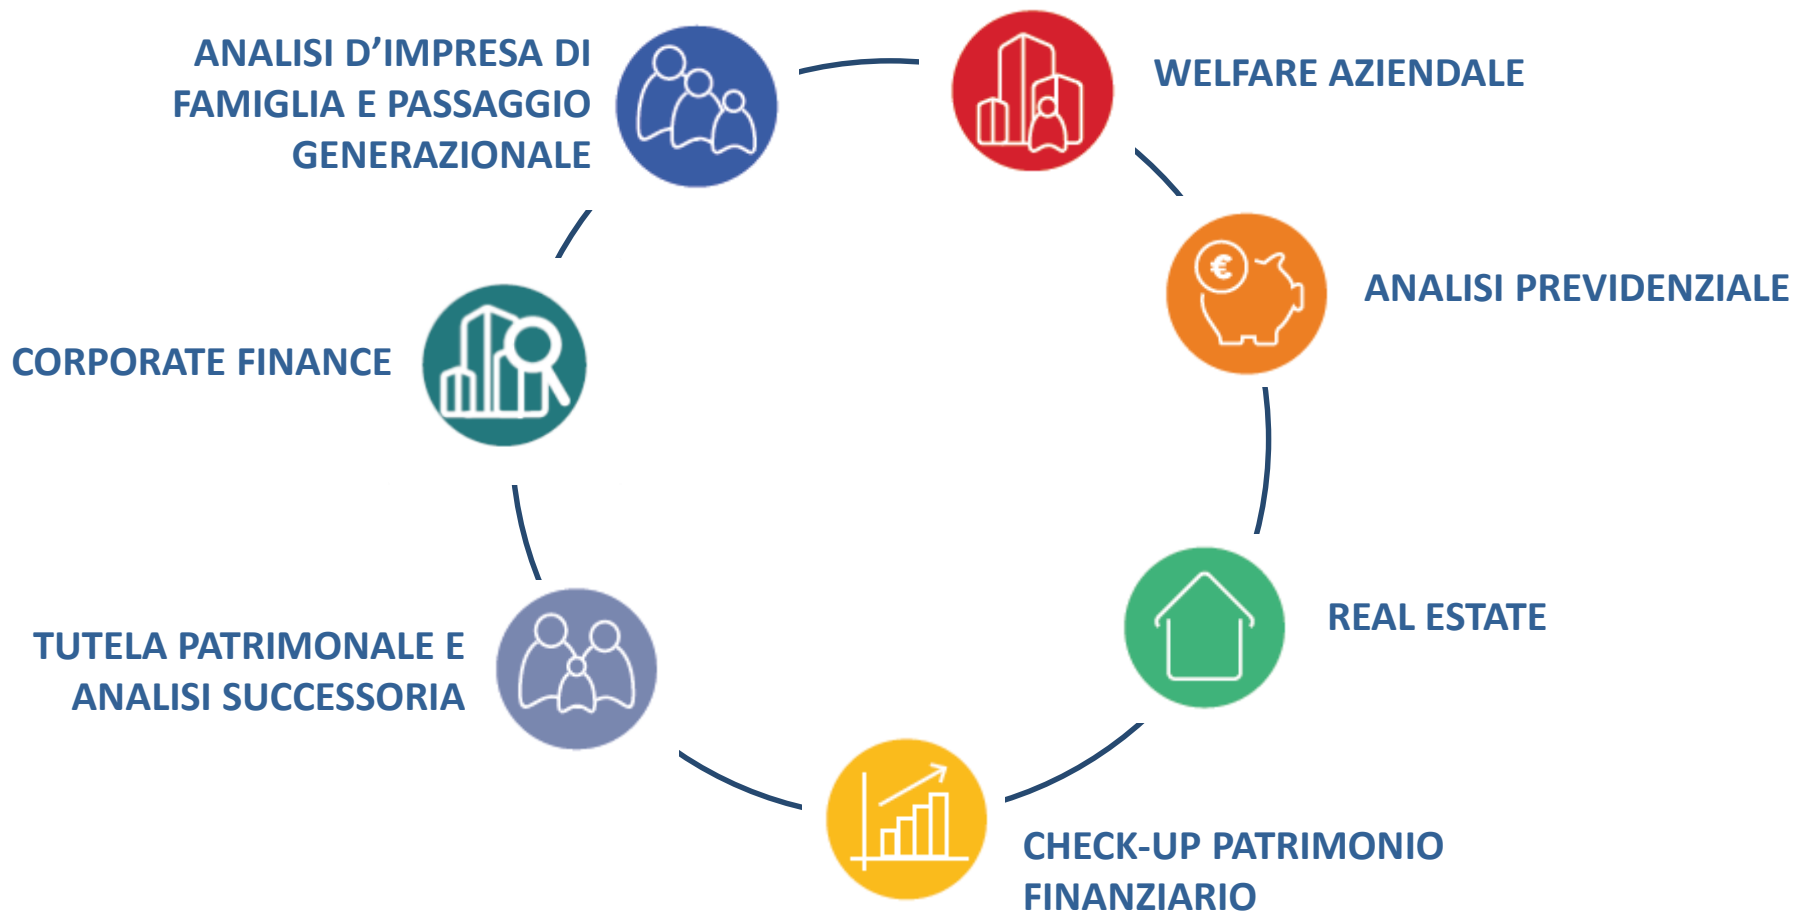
ANALISI D’IMPRESA DI FAMIGLIA E PASSAGGIO GENERAZIONALE

WELFARE AZIENDALE

ANALISI PREVIDENZIALE

REAL ESTATE

CHECK-UP PATRIMONIO FINANZIARIO

TUTELA PATRIMONALE E ANALISI SUCCESSORIA

CORPORATE FINANCE